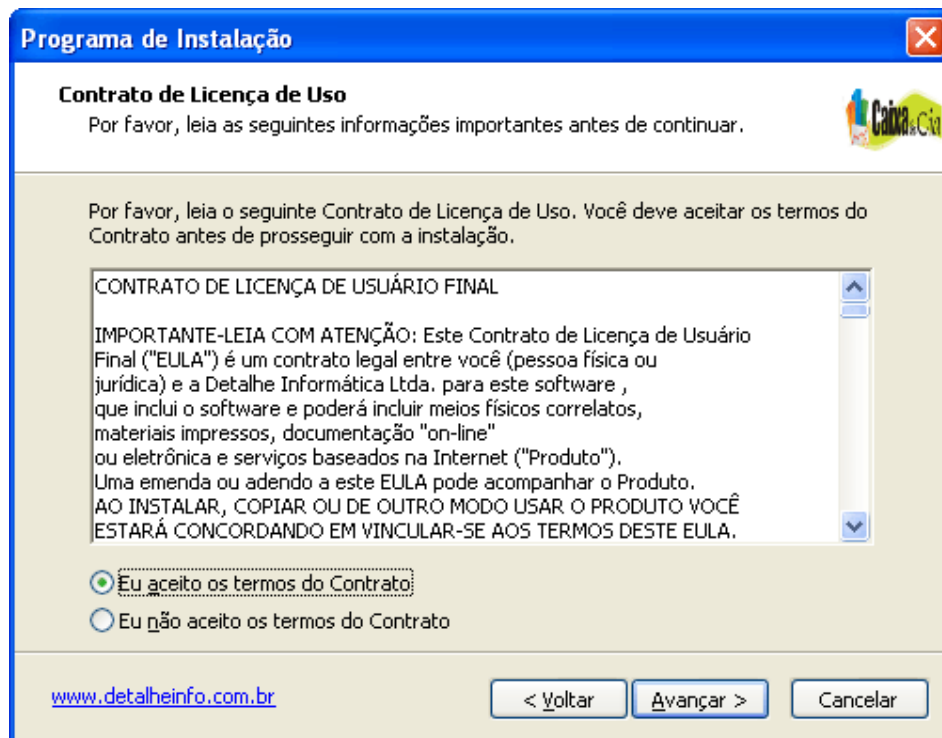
Programa de Instalação

Contrato de Licença de Uso
Por favor, leia as seguintes informações importantes antes de continuar.

Caixa&Cia

Por favor, leia o seguinte Contrato de Licença de Uso. Você deve aceitar os termos do Contrato antes de prosseguir com a instalação.

CONTRATO DE LICENÇA DE USUÁRIO FINAL

IMPORTANTE-LEIA COM ATENÇÃO: Este Contrato de Licença de Usuário Final ("EULA") é um contrato legal entre você (pessoa física ou jurídica) e a Detalhe Informática Ltda. para este software , que inclui o software e poderá incluir meios físicos correlatos, materiais impressos, documentação "on-line" ou eletrônica e serviços baseados na Internet ("Produto"). Uma emenda ou adendo a este EULA pode acompanhar o Produto. AO INSTALAR, COPIAR OU DE OUTRO MODO USAR O PRODUTO VOCÊ ESTARÁ CONCORDANDO EM VINCULAR-SE AOS TERMOS DESTE EULA.

Eu aceito os termos do Contrato
Eu não aceito os termos do Contrato

www.detalheinfo.com.br

< Voltar
Avançar >
Cancelar